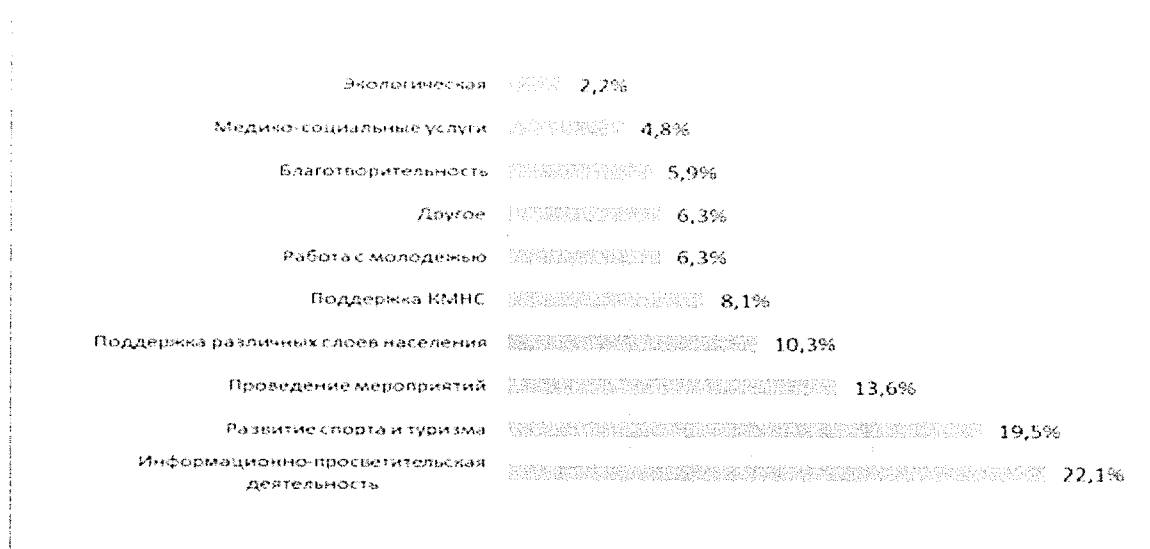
Экологическая 2,2%

Медико-социальные услуги 4,8%

Благотворительность 5,9%

Другое 6,3%

Работа с молодежью 6,3%

Поддержка КМНС 8,1%

Поддержка различных слоев населения 10,3%

Проведение мероприятий 13,6%

Развитие спорта и туризма 19,5%

Информационно-просветительская деятельность 22,1%